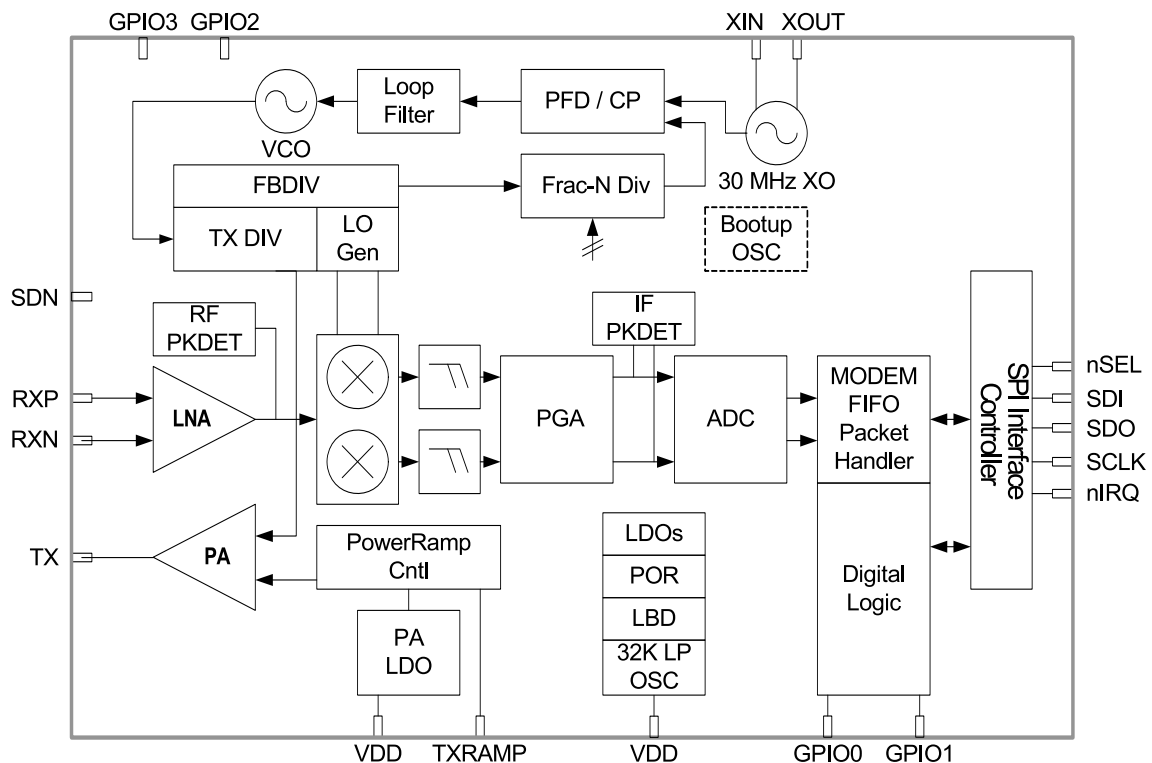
GPIO3 GPIO2

XIN XOUT

Loop Filter

PFD / CP

VCO

FBDIV

Frac-N Div

30 MHz XO

TX DIV

LO Gen

Bootup OSC

SDN

RF PKDET

IF PKDET

SPI Interface Controller

nSEL
SDI
SDO
SCLK
nIRQ

RXP
RXN

LNA

PGA

ADC

MODEM FIFO Packet Handler

TX

PA

PowerRamp Cntl

LDOs

POR

LBD

32K LP OSC

Digital Logic

PA LDO

VDD TXRAMP VDD GPIO0 GPIO1